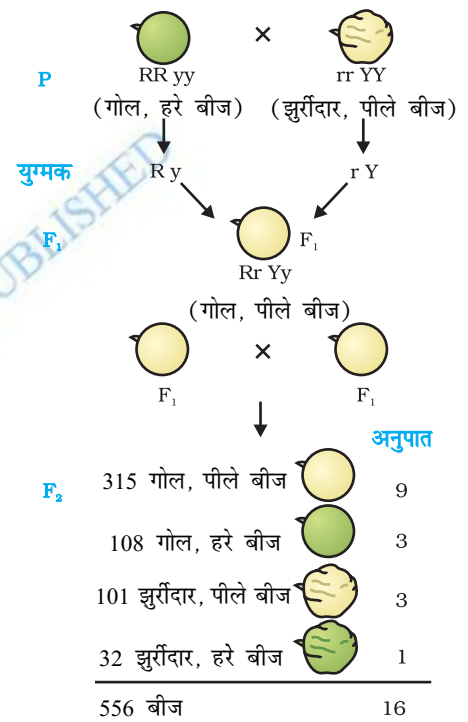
×

P

RR yy
(गोल, हरे बीज)

rr YY
(झुर्रीदार, पीले बीज)

युग्मक

R y

r Y

UBLISHED

$F_1$

$F_1$

Rr Yy
(गोल, पीले बीज)

×

$F_1$

$F_1$

अनुपात

$F_2$

315 गोल, पीले बीज 9

108 गोल, हरे बीज 3

101 झुर्रीदार, पीले बीज 3

32 झुर्रीदार, हरे बीज 1

556 बीज 16